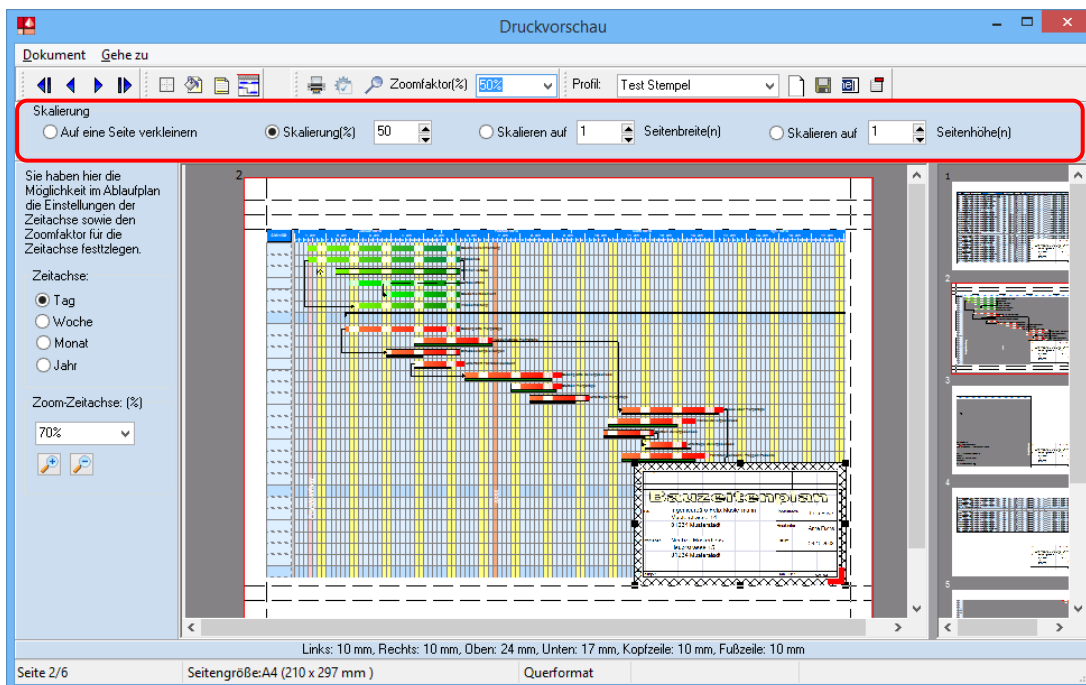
Druckvorschau

Dokument Gehe zu

Zoomfaktor(%) 50% Profil: Test Stempel

Skalierung
Auf eine Seite verkleinern
Skalierung(%) 50
Skalieren auf 1 Seitenbreite(n)
Skalieren auf 1 Seitenhöhe(n)

Sie haben hier die Möglichkeit im Ablaufplan die Einstellungen der Zeitachse sowie den Zoomfaktor für die Zeitachse festzlegen.

Zeitachse:
Tag
Woche
Monat
Jahr

Zoom-Zeitachse: (%)
70%

2

Bauzeitenplan

1
2
3
4
5

Links: 10 mm, Rechts: 10 mm, Oben: 24 mm, Unten: 17 mm, Kopfzeile: 10 mm, Fußzeile: 10 mm

Seite 2/6 | Seitengröße:A4 (210 x 297 mm ) | Querformat